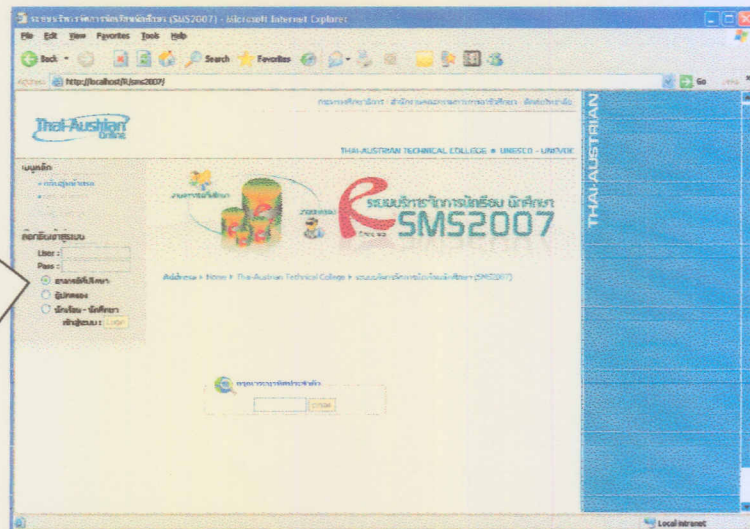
ระบบบริหารจัดการนักเรียนนักศึกษา (SMS2007) - Microsoft Internet Explorer

File Edit View Favorites Tools Help

Back Search Favorites

Address http://localhost/tl/sms2007/ Go

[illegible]

Thai-Austrian Online

THAI-AUSTRIAN TECHNICAL COLLEGE ● UNESCO - UNEVOC

THAI-AUSTRIAN

เมนูหลัก
» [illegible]

ล็อกอินเข้าสู่ระบบ
User :
Pass :
อาจารย์ที่ปรึกษา
ผู้ปกครอง
นักเรียน - นักศึกษา
เข้าสู่ระบบ : Login

ระบบบริหารจัดการนักเรียน นักศึกษา
SMS2007

Address » Home » Thai-Austrian Technical College » ระบบบริหารจัดการนักเรียนนักศึกษา (SMS2007)

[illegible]

Local intranet